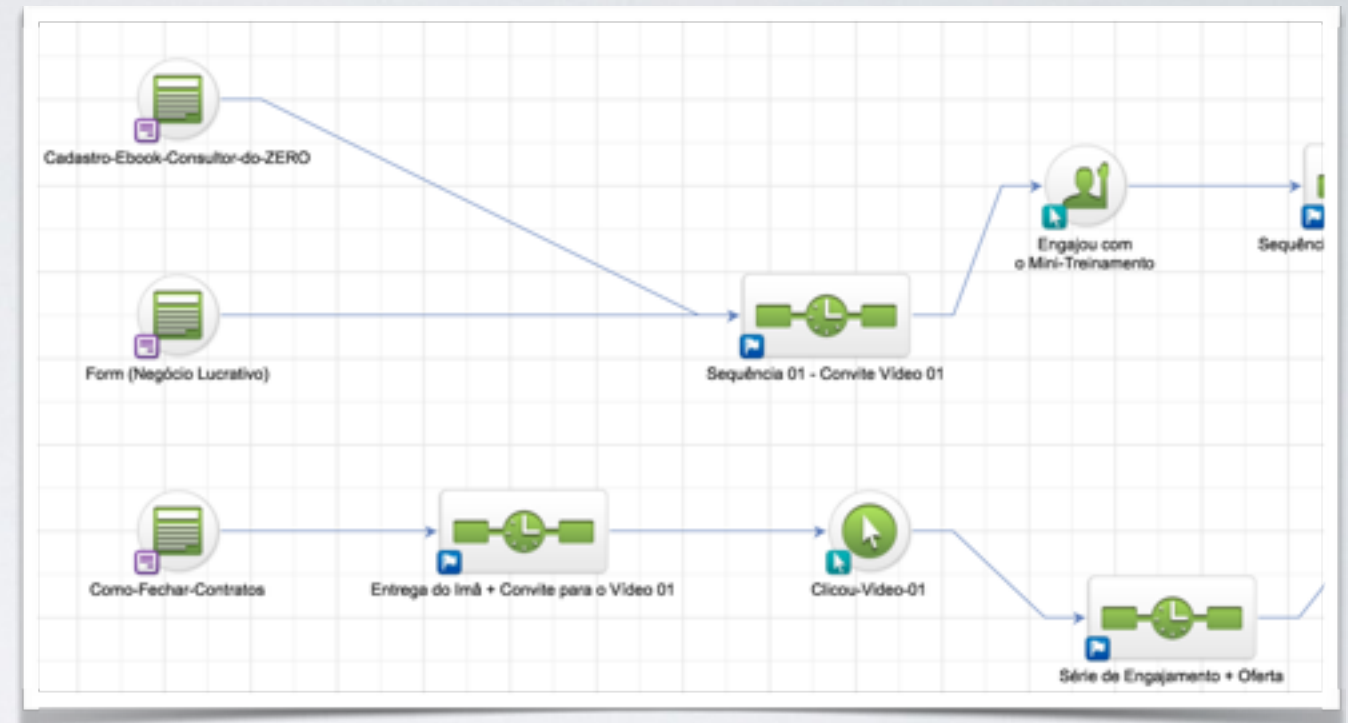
Cadastro-Ebook-Consultor-do-ZERO

Engajou com o Mini-Treinamento

Sequênci

Form (Negócio Lucrativo)

Sequência 01 - Convite Vídeo 01

Como-Fechar-Contratos

Entrega do Imã + Convite para o Vídeo 01

Clicou-Video-01

Série de Engajamento + Oferta